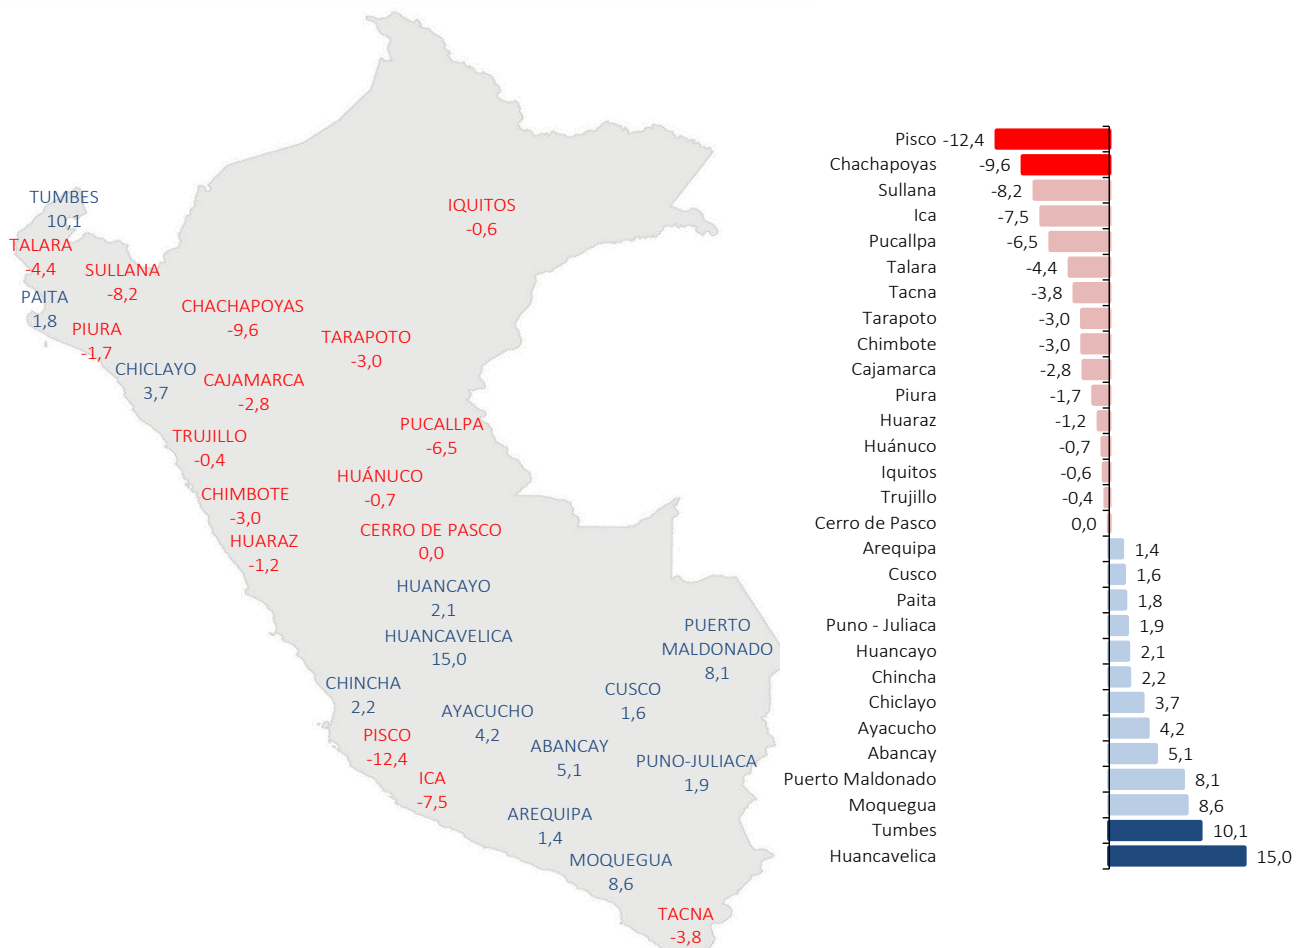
TUMBES
10,1
TALARA
-4,4
SULLANA
-8,2
PAITA
1,8
PIURA
-1,7
CHICLAYO
3,7
IQUITOS
-0,6
CHACHAPOYAS
-9,6
TARAPOTO
-3,0
CAJAMARCA
-2,8
TRUJILLO
-0,4
PUCALLPA
-6,5
HUÁNUCO
-0,7
CHIMBOTE
-3,0
HUARAZ
-1,2
CERRO DE PASCO
0,0
HUANCAYO
2,1
HUANCAVELICA
15,0
PUERTO MALDONADO
8,1
CHINCHA
2,2
AYACUCHO
4,2
CUSCO
1,6
PISCO
-12,4
ABANCAY
5,1
PUNO-JULIACA
1,9
ICA
-7,5
AREQUIPA
1,4
MOQUEGUA
8,6
TACNA
-3,8

Pisco -12,4
Chachapoyas -9,6
Sullana -8,2
Ica -7,5
Pucallpa -6,5
Talara -4,4
Tacna -3,8
Tarapoto -3,0
Chimbote -3,0
Cajamarca -2,8
Piura -1,7
Huaraz -1,2
Huánuco -0,7
Iquitos -0,6
Trujillo -0,4
Cerro de Pasco 0,0
Arequipa 1,4
Cusco 1,6
Paita 1,8
Puno - Juliaca 1,9
Huancayo 2,1
Chincha 2,2
Chiclayo 3,7
Ayacucho 4,2
Abancay 5,1
Puerto Maldonado 8,1
Moquegua 8,6
Tumbes 10,1
Huancavelica 15,0